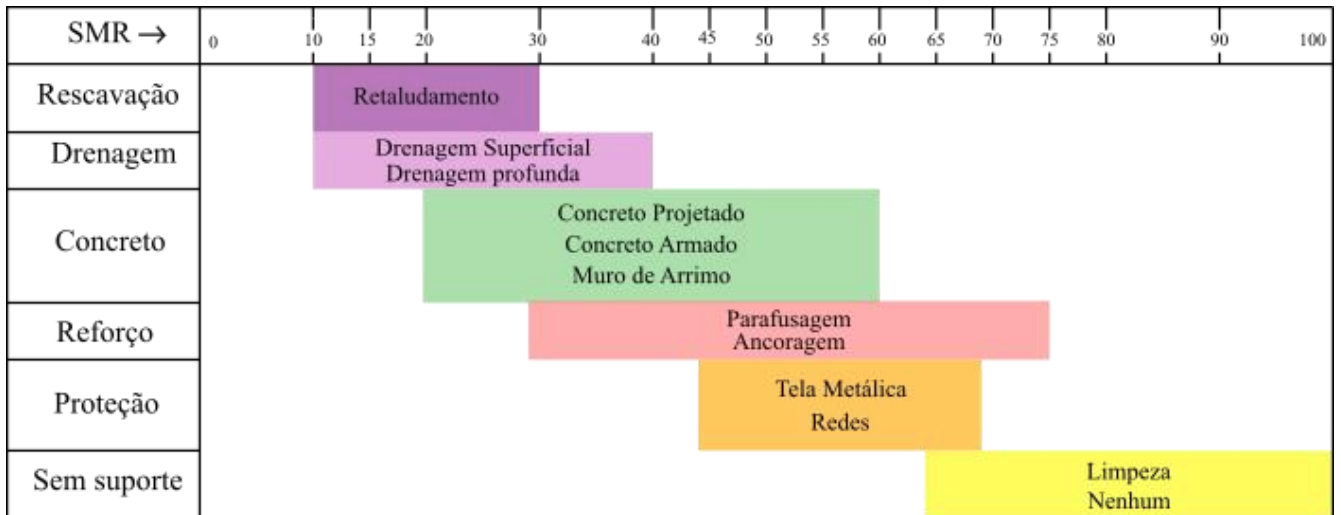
| SMR → | 0 10 15 20 30 40 45 50 55 60 65 70 75 80 90 100 |
|---|---|
| Rescavação | Retaludamento |
| Drenagem | Drenagem Superficial<br>Drenagem profunda |
| Concreto | Concreto Projetado<br>Concreto Armado<br>Muro de Arrimo |
| Reforço | Parafusagem<br>Ancoragem |
| Proteção | Tela Metálica<br>Redes |
| Sem suporte | Limpeza<br>Nenhum |